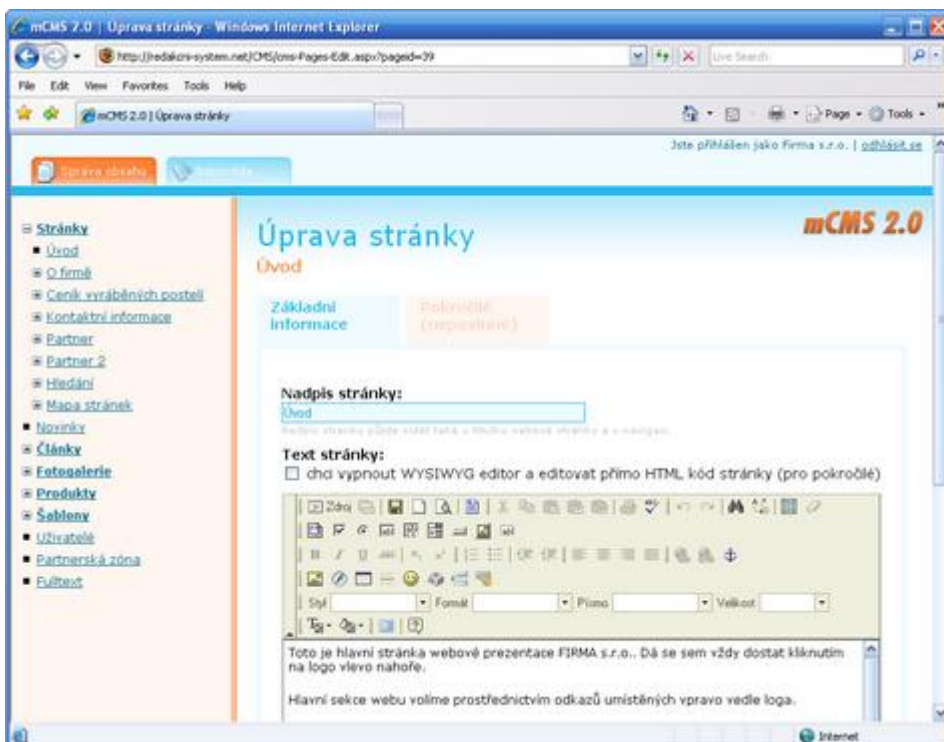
mCMS 2.0 | Úprava stránky - Windows Internet Explorer

http://redakcni-system.net/CMS/cms-Pages-Edit.aspx?pageid=39

Live Search

File Edit View Favorites Tools Help

mCMS 2.0 | Úprava stránky

Page Tools

Jste přihlášen jako Firma s.r.o. | odhlásit se

Správa obsahu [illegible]

Stránky
Úvod
O firmě
Ceník vyráběných postelí
Kontaktní informace
Partner
Partner 2
Hledání
Mapa stránek
Novinky
Články
Fotogalerie
Produkty
Šablony
Uživatelé
Partnerská zóna
Fulltext

Úprava stránky
Úvod

mCMS 2.0

Základní informace

Pokročilé (nepovinné)

Nadpis stránky:
Úvod
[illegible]

Text stránky:
chci vypnout WYSIWYG editor a editovat přímo HTML kód stránky (pro pokročilé)

Zdroj

Styl Formát Písmo Velikost

Toto je hlavní stránka webové prezentace FIRMA s.r.o.. Dá se sem vždy dostat kliknutím na logo vlevo nahoře.

Hlavní sekce webu volíme prostřednictvím odkazů umístěných vpravo vedle loga.

Internet